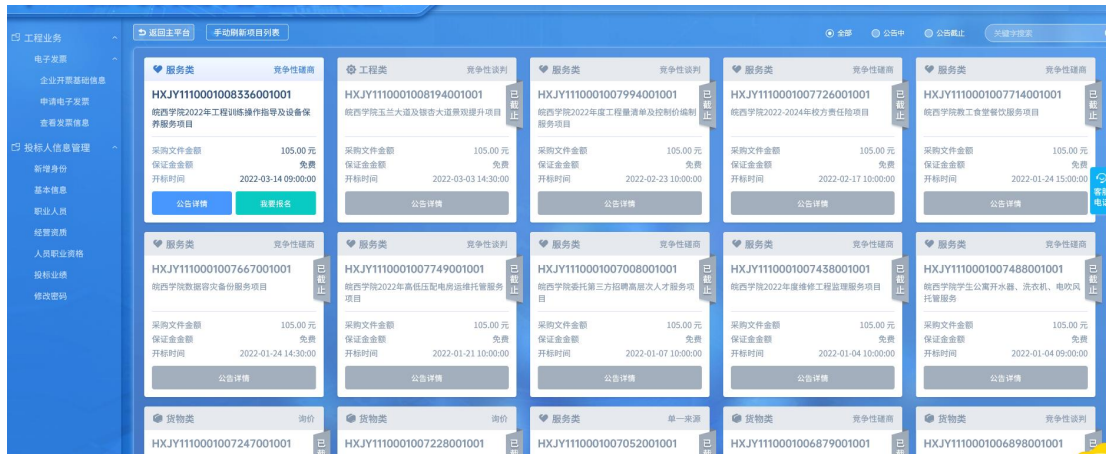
工程业务
电子发票
企业开票基础信息
申请电子发票
查看发票信息
投标人信息管理
新增身份
基本信息
职业人员
经营资质
人员职业资格
投标业绩
修改密码

返回主平台　手动刷新项目列表

全部　公告中　公告截止　关键字搜索

服务类　竞争性磋商
HXJY1110001008336001001
皖西学院2022年工程训练操作指导及设备保养服务项目
采购文件金额　105.00 元
保证金金额　免费
开标时间　2022-03-14 09:00:00
公告详情　我要报名

工程类　竞争性谈判
HXJY1110001008194001001
皖西学院玉兰大道及锦杏大道景观提升项目
已截止
采购文件金额　105.00 元
保证金金额　免费
开标时间　2022-03-03 14:30:00
公告详情

服务类　竞争性谈判
HXJY1110001007994001001
皖西学院2022年度工程量清单及控制价编制服务项目
已截止
采购文件金额　105.00 元
保证金金额　免费
开标时间　2022-02-23 10:00:00
公告详情

服务类　竞争性磋商
HXJY1110001007726001001
皖西学院2022-2024年校方责任险项目
已截止
采购文件金额　105.00 元
保证金金额　免费
开标时间　2022-02-17 10:00:00
公告详情

服务类　竞争性谈判
HXJY1110001007714001001
皖西学院教工食堂餐饮服务项目
已截止
采购文件金额　105.00 元
保证金金额　免费
开标时间　2022-01-24 15:00:00
公告详情

客服电话

服务类　竞争性磋商
HXJY1110001007667001001
皖西学院数据容灾备份服务项目
已截止
采购文件金额　105.00 元
保证金金额　免费
开标时间　2022-01-24 14:30:00
公告详情

服务类　竞争性谈判
HXJY1110001007749001001
皖西学院2022年高低压配电房运维托管服务项目
已截止
采购文件金额　105.00 元
保证金金额　免费
开标时间　2022-01-21 10:00:00
公告详情

服务类　竞争性谈判
HXJY1110001007008001001
皖西学院委托第三方招聘高层次人才服务项目
已截止
采购文件金额　105.00 元
保证金金额　免费
开标时间　2022-01-07 10:00:00
公告详情

服务类　竞争性磋商
HXJY1110001007438001001
皖西学院2022年度维修工程监理服务项目
已截止
采购文件金额　105.00 元
保证金金额　免费
开标时间　2022-01-04 10:00:00
公告详情

服务类　竞争性磋商
HXJY1110001007488001001
皖西学院学生公寓开水器、洗衣机、电吹风托管服务
已截止
采购文件金额　105.00 元
保证金金额　免费
开标时间　2022-01-04 09:00:00
公告详情

货物类　询价
HXJY1110001007247001001
已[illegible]

货物类　询价
HXJY1110001007228001001
已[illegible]

服务类　单一来源
HXJY1110001007052001001
已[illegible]

货物类　竞争性磋商
HXJY1110001006879001001
已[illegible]

货物类　竞争性谈判
HXJY1110001006898001001
已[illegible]